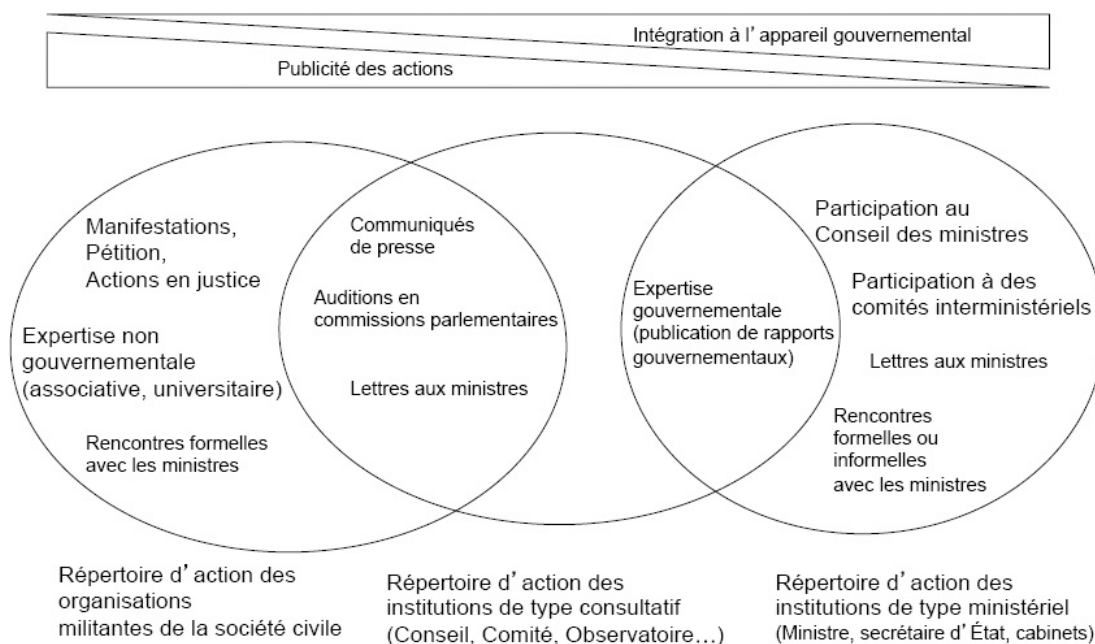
Intégration à l' appareil gouvernemental

Publicité des actions

Manifestations, Pétition, Actions en justice

Expertise non gouvernementale (associative, universitaire)

Rencontres formelles avec les ministres

Communiqués de presse

Auditions en commissions parlementaires

Lettres aux ministres

Expertise gouvernementale (publication de rapports gouvernementaux)

Participation au Conseil des ministres

Participation à des comités interministériels

Lettres aux ministres

Rencontres formelles ou informelles avec les ministres

Répertoire d' action des organisations militantes de la société civile

Répertoire d' action des institutions de type consultatif (Conseil, Comité, Observatoire…)

Répertoire d' action des institutions de type ministériel (Ministre, secrétaire d' État, cabinets)